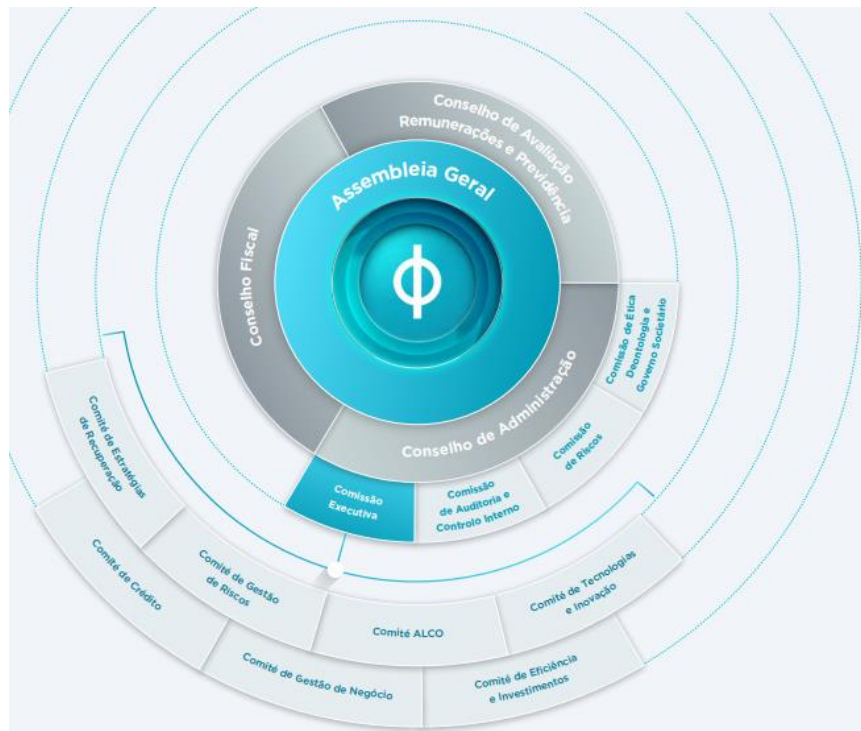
Assembleia Geral

Conselho de Avaliação Remunerações e Previdência

Conselho Fiscal

Conselho de Administração

Comissão de Ética Deontologia e Governo Societário

Comissão de Riscos

Comissão de Auditoria e Controlo Interno

Comissão Executiva

Comité de Estratégias de Recuperação

Comité de Crédito

Comité de Gestão de Riscos

Comité ALCO

Comité de Tecnologias e Inovação

Comité de Gestão de Negócio

Comité de Eficiência e Investimentos